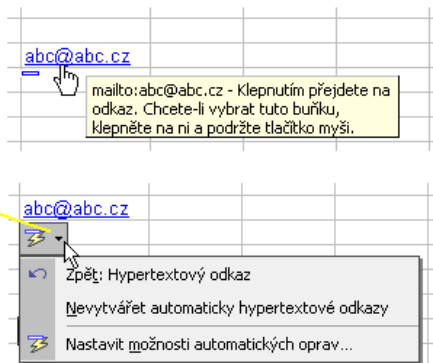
abc@abc.cz

mailto:abc@abc.cz - Klepnutím přejdete na odkaz. Chcete-li vybrat tuto buňku, klepněte na ni a podržte tlačítko myši.

abc@abc.cz

Zpět: Hypertextový odkaz

Nevytvářet automaticky hypertextové odkazy

Nastavit možnosti automatických oprav...